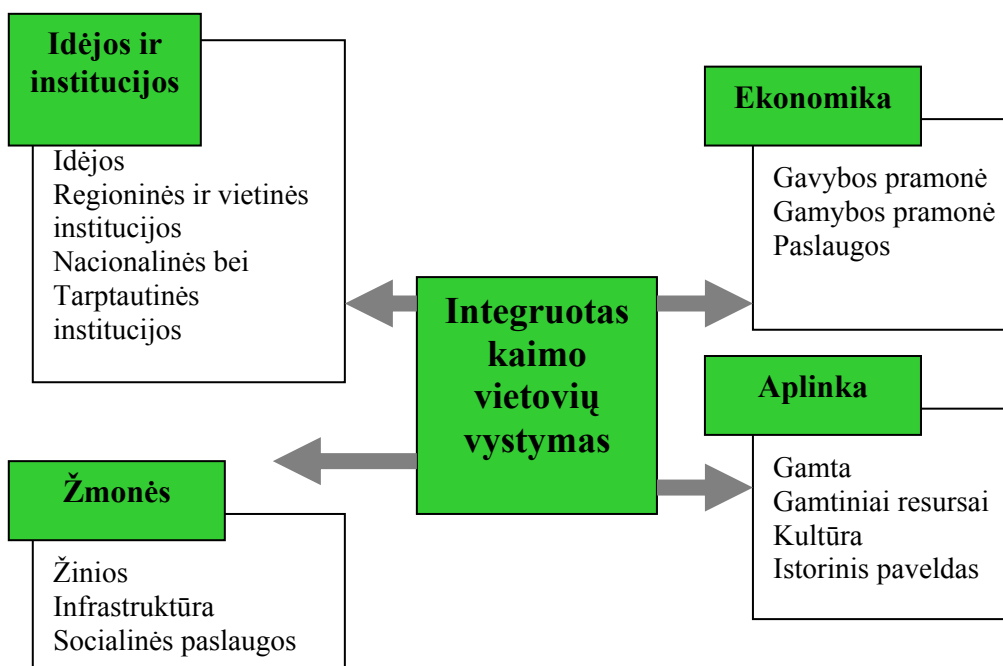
Idėjos ir institucijos

Idėjos
Regioninės ir vietinės institucijos
Nacionalinės bei Tarptautinės institucijos

Ekonomika

Gavybos pramonė
Gamybos pramonė
Paslaugos

Integruotas kaimo vietovių vystymas

Aplinka

Gamta
Gamtiniai resursai
Kultūra
Istorinis paveldas

Žmonės

Žinios
Infrastruktūra
Socialinės paslaugos